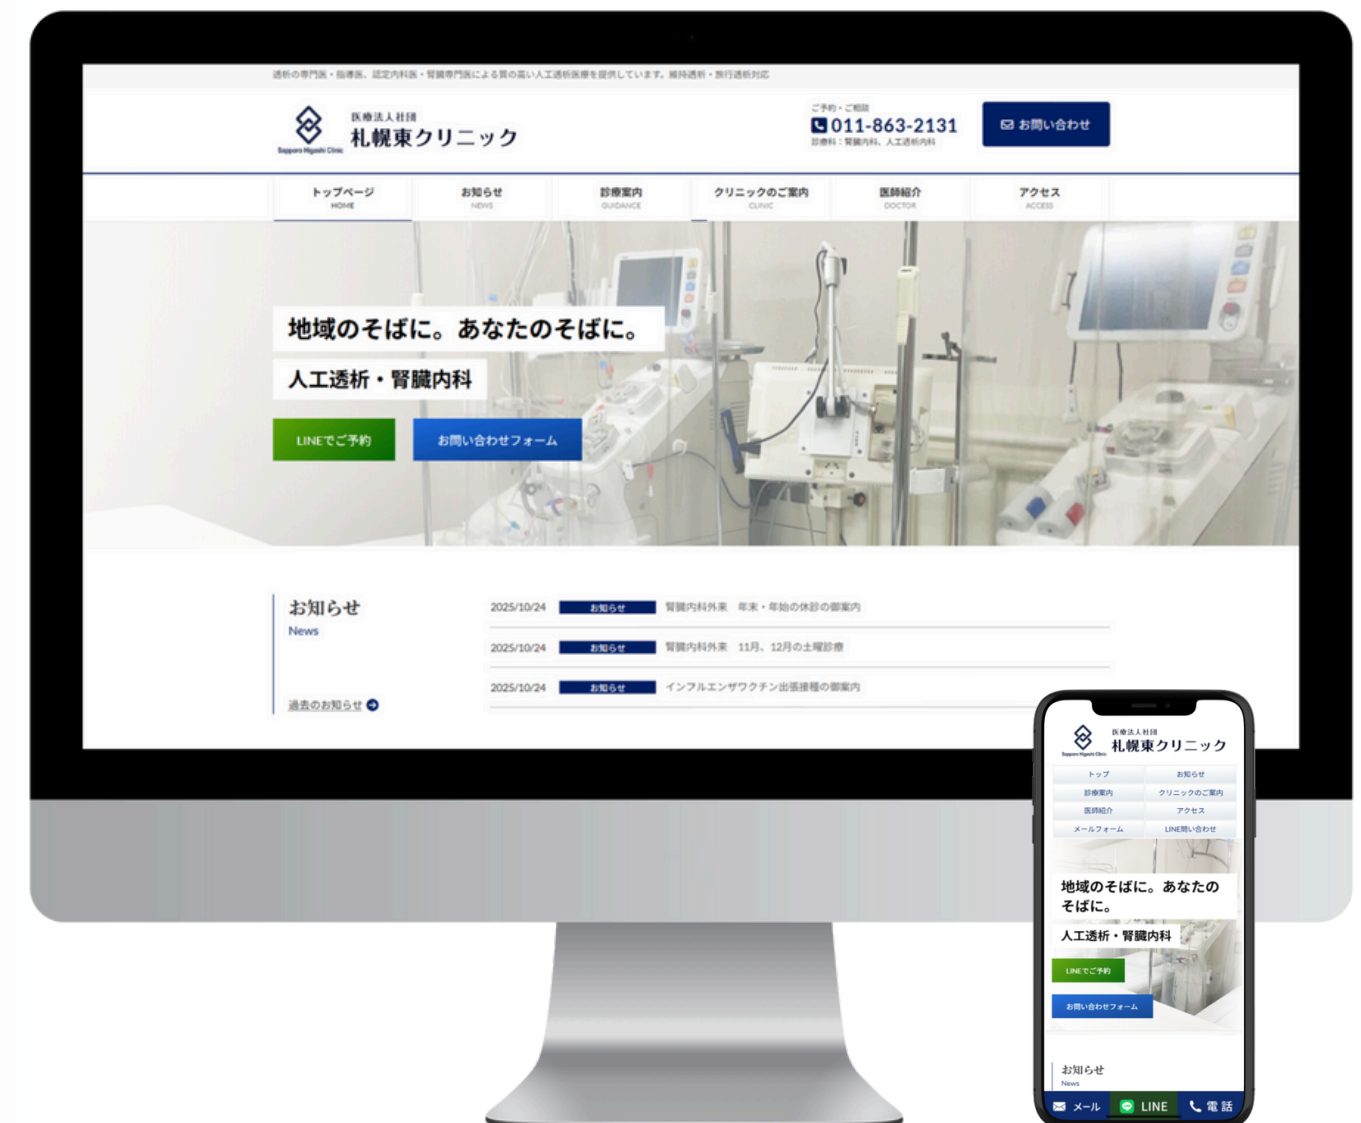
透析の専門医・指導医、認定内科医・腎臓専門医による質の高い人工透析医療を提供しています。維持透析・旅行透析対応

医療法人社団
札幌東クリニック
Sapporo Higashi Clinic

ご予約・ご相談
011-863-2131
診療科：腎臓内科、人工透析内科

お問い合わせ

トップページ HOME
お知らせ NEWS
診療案内 GUIDANCE
クリニックのご案内 CLINIC
医師紹介 DOCTOR
アクセス ACCESS

地域のそばに。あなたのそばに。
人工透析・腎臓内科

LINEでご予約
お問い合わせフォーム

お知らせ
News

2025/10/24 お知らせ 腎臓内科外来 年末・年始の休診の御案内
2025/10/24 お知らせ 腎臓内科外来 11月、12月の土曜診療
2025/10/24 お知らせ インフルエンザワクチン出張接種の御案内

過去のお知らせ

医療法人社団
札幌東クリニック
Sapporo Higashi Clinic

| トップ | お知らせ |
|---|---|
| 診療案内 | クリニックのご案内 |
| 医師紹介 | アクセス |
| メールフォーム | LINE問い合わせ |

地域のそばに。あなたのそばに。
人工透析・腎臓内科

LINEでご予約
お問い合わせフォーム

お知らせ
News

メール LINE 電話